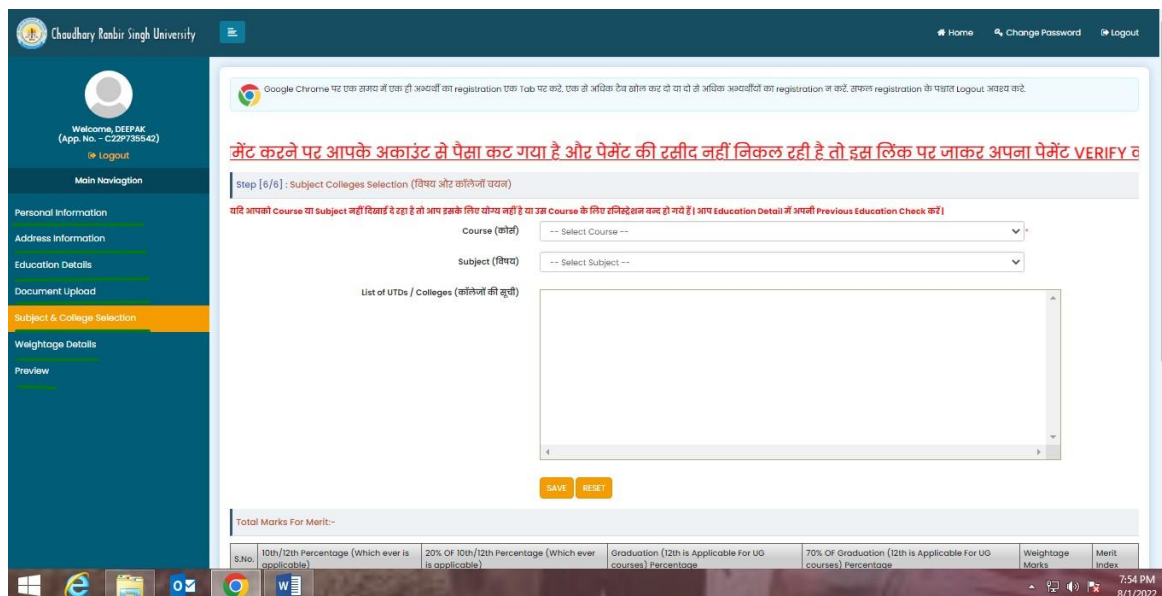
Chaudhary Ranbir Singh University

Home Change Password Logout

Welcome, DEEPAK
(App. No. - C22P735542)
Logout

Main Naviagtion

Personal Information
Address Information
Education Details
Document Upload
Subject & College Selection
Weightage Details
Preview

Google Chrome पर एक समय में एक ही अभ्यर्थी का registration एक Tab पर करें, एक से अधिक टैब खोल कर दो या दो से अधिक अभ्यर्थियों का registration न करें, सफल registration के पश्चात Logout अवश्य करें.

मेंट करने पर आपके अकाउंट से पैसा कट गया है और पेमेंट की रसीद नहीं निकल रही है तो इस लिंक पर जाकर अपना पेमेंट VERIFY क

Step [6/6] : Subject Colleges Selection (विषय और कॉलेजों चयन)

यदि आपको Course या Subject नहीं दिखाई दे रहा है तो आप इसके लिए योग्य नहीं है या उस Course के लिए रजिस्ट्रेशन बन्द हो गये हैं। आप Education Detail में अपनी Previous Education Check करें।

Course (कोर्स) -- Select Course -- *

Subject (विषय) -- Select Subject --

List of UTDs / Colleges (कॉलेजों की सूची)

SAVE RESET

Total Marks For Merit:-

| S.No. | 10th/12th Percentage (Which ever is applicable) | 20% OF 10th/12th Percentage (Which ever is applicable) | Graduation (12th is Applicable For UG courses) Percentage | 70% OF Graduation (12th is Applicable For UG courses) Percentage | Weightage Marks | Merit Index |
|---|---|---|---|---|---|---|

7:54 PM
8/1/2022